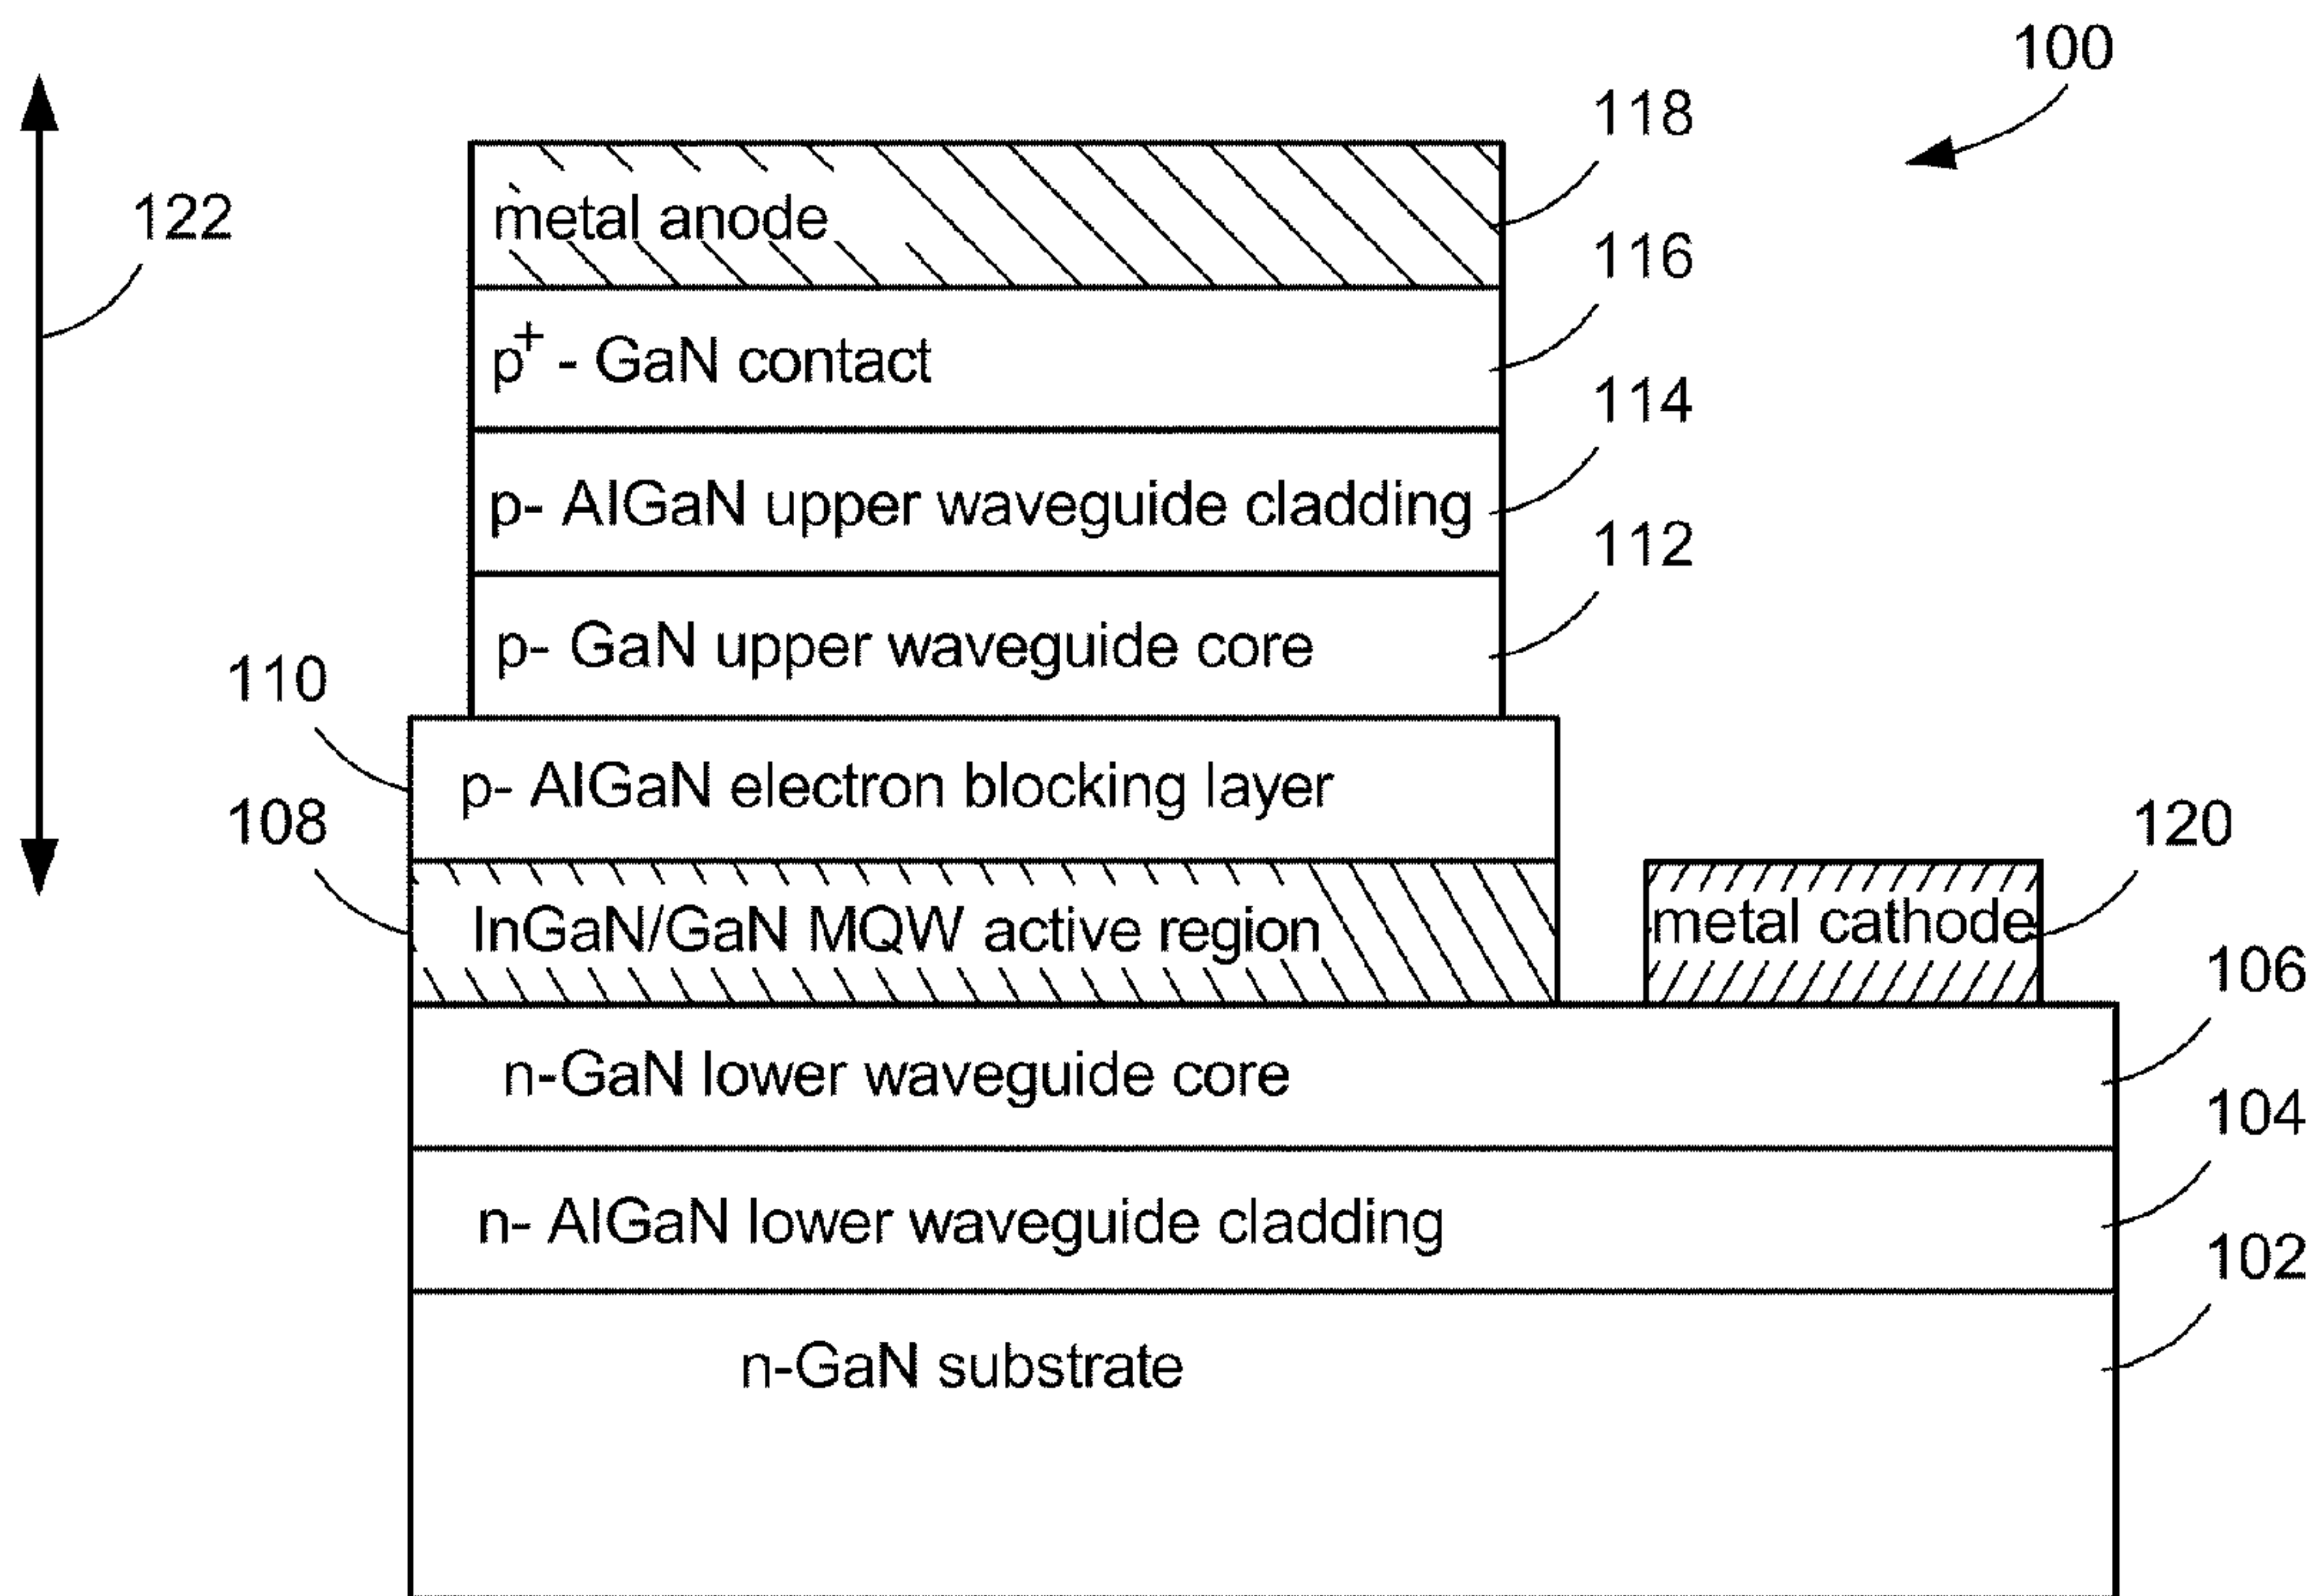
100

118

122

metal anode

116

$p^+$ - GaN contact

114

p- AlGaN upper waveguide cladding

112

p- GaN upper waveguide core

110

p- AlGaN electron blocking layer

108

120

InGaN/GaN MQW active region

metal cathode

106

n-GaN lower waveguide core

104

n- AlGaN lower waveguide cladding

102

n-GaN substrate